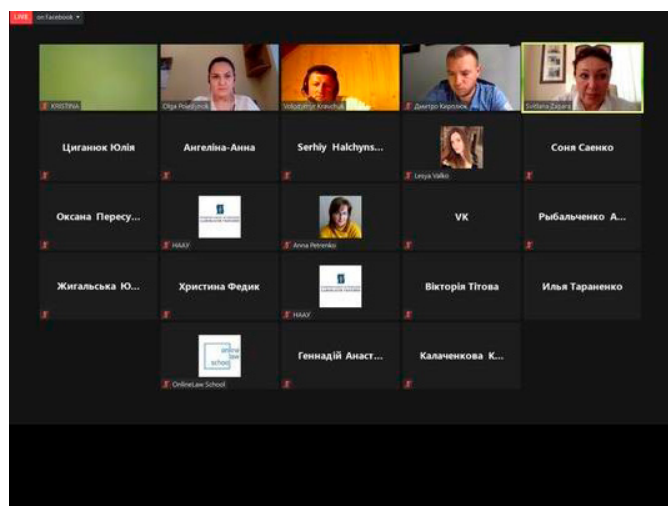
LIVE on Facebook

KRISTINA

Olga Poleshchuk

Volodymyr Kravchuk

Дмитро Кирлюк

Svitlana Zapara

Циганюк Юлія

Ангеліна-Анна

Serhiy Halchyns...

Lesya Valko

Соня Саенко

Оксана Пересу...

НААУ

Anna Petrenko

VK

Рыбальченко А...

Жигальська Ю...

Христина Федик

НААУ

Вікторія Тітова

Илья Тараненко

online law school

OnlineLaw School

Геннадій Анаст...

Калаченкова К...